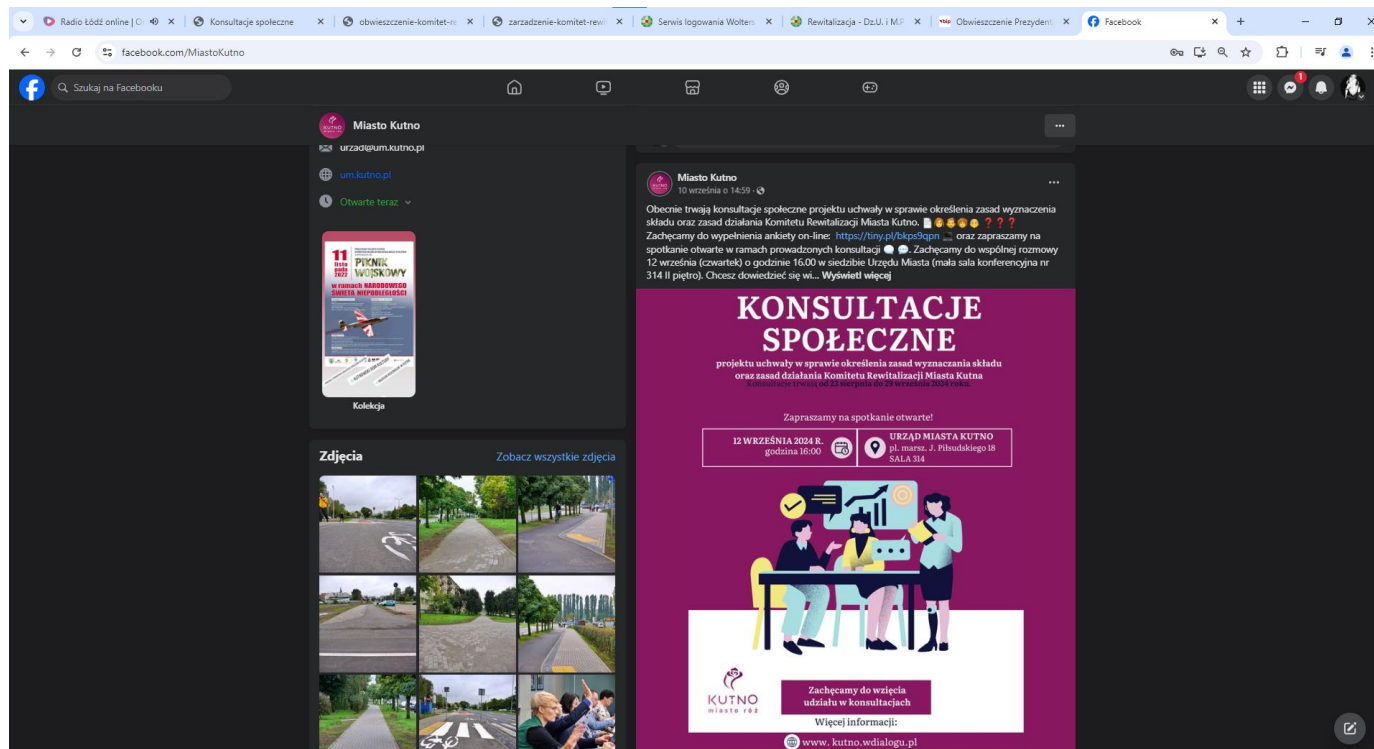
Radio Łódź online | O × Konsultacje społeczne × obwieszczenie-komitet-re × zarzadzenie-komitet-rew × Serwis logowania Wolters × Rewitalizacja - Dz.U. i M.P × Obwieszczenie Prezydent × Facebook ×

facebook.com/MiastoKutno

Szukaj na Facebooku

Miasto Kutno

urzad@um.kutno.pl

um.kutno.pl

Otwarte teraz

11 listopada 2022 PIKNIK WOJSKOWY w ramach NARODOWEGO ŚWIĘTA NIEPODLEGŁOŚCI

Kolekcja

Zdjęcia

Zobacz wszystkie zdjęcia

Miasto Kutno
10 września o 14:59 ·

Obecnie trwają konsultacje społeczne projektu uchwały w sprawie określenia zasad wyznaczenia składu oraz zasad działania Komitetu Rewitalizacji Miasta Kutno. ❓❓❓
Zachęcamy do wypełnienia ankiety on-line: https://tiny.pl/bkps9qpn oraz zapraszamy na spotkanie otwarte w ramach prowadzonych konsultacji. Zachęcamy do wspólnej rozmowy 12 września (czwartek) o godzinie 16.00 w siedzibie Urzędu Miasta (mała sala konferencyjna nr 314 II piętro). Chcesz dowiedzieć się wi... Wyświetl więcej

KONSULTACJE SPOŁECZNE

projektu uchwały w sprawie określenia zasad wyznaczania składu oraz zasad działania Komitetu Rewitalizacji Miasta Kutna
Konsultacje trwają od 23 sierpnia do 29 września 2024 roku.

Zapraszamy na spotkanie otwarte!

12 WRZEŚNIA 2024 R. godzina 16:00

URZĄD MIASTA KUTNO
pl. marsz. J. Piłsudskiego 18
SALA 314

KUTNO miasto róż

Zachęcamy do wzięcia udziału w konsultacjach

Więcej informacji:

www. kutno.wdialogu.pl